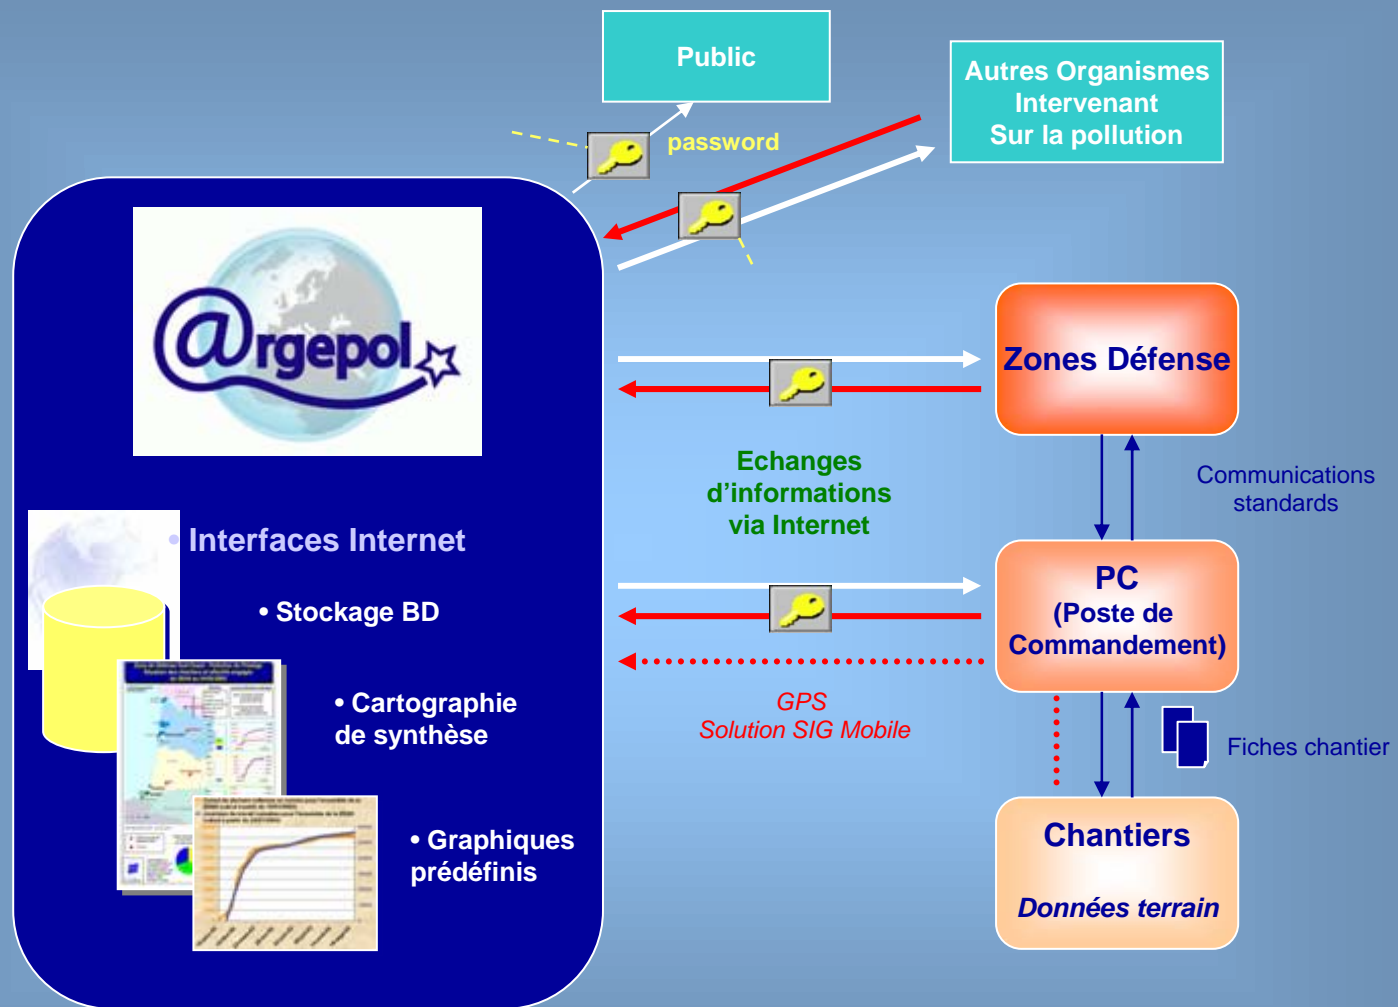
Public

password

Autres Organismes
Intervenant
Sur la pollution

@rgepol

Zones Défense

Echanges
d'informations
via Internet

Communications
standards

Interfaces Internet

• Stockage BD

PC
(Poste de
Commandement)

• Cartographie
de synthèse

GPS
Solution SIG Mobile

Fiches chantier

• Graphiques
prédéfinis

Chantiers

Données terrain